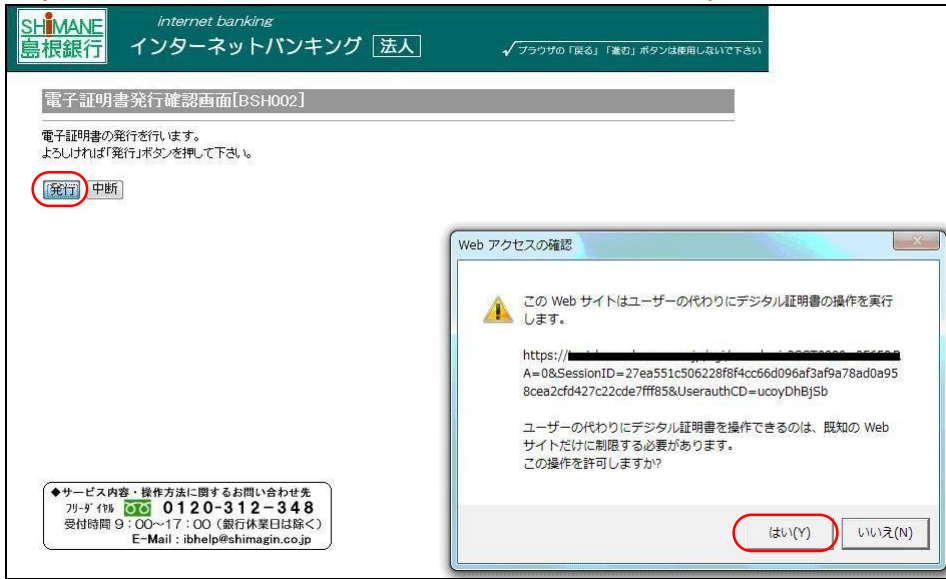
SHIMANE
島根銀行

internet banking
インターネットバンキング 法人

ブラウザの「戻る」「進む」ボタンは使用しないで下さい

電子証明書発行確認画面[BSH002]

電子証明書の発行を行います。
よろしければ「発行」ボタンを押して下さい。

発行 中断

◆サービス内容・操作方法に関するお問い合わせ先
フリーダイヤル 0120-312-348
受付時間 9：00～17：00（銀行休業日は除く）
E-Mail：ibhelp@shimagin.co.jp

Web アクセスの確認

この Web サイトはユーザーの代わりにデジタル証明書の操作を実行します。

https://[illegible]
A=0&SessionID=27ea551c506228f8f4cc66d096af3af9a78ad0a958cea2cfd427c22cde7fff85&UserauthCD=ucoyDhBjSb

ユーザーの代わりにデジタル証明書を操作できるのは、既知の Web サイトだけに制限する必要があります。
この操作を許可しますか?

はい(Y) いいえ(N)